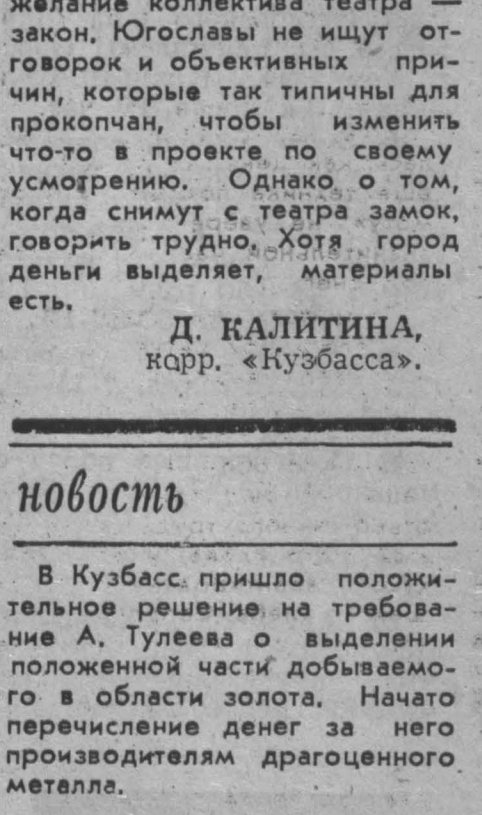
желание коллектива театра — закон. Югославы не ищут отговорок и объективных причин, которые так типичны для прокопчан, чтобы изменить что-то в проекте по своему усмотрению. Однако о том, когда снимут с театра замок, говорить трудно. Хотя город деньги выделяет, материалы есть.

Д. КАЛИТИНА,
корр. «Кузбасса».

новость

В Кузбасс пришло положительное решение на требование А. Тулеева о выделении положенной части добываемого в области золота. Начато перечисление денег за него производителям драгоценного металла.